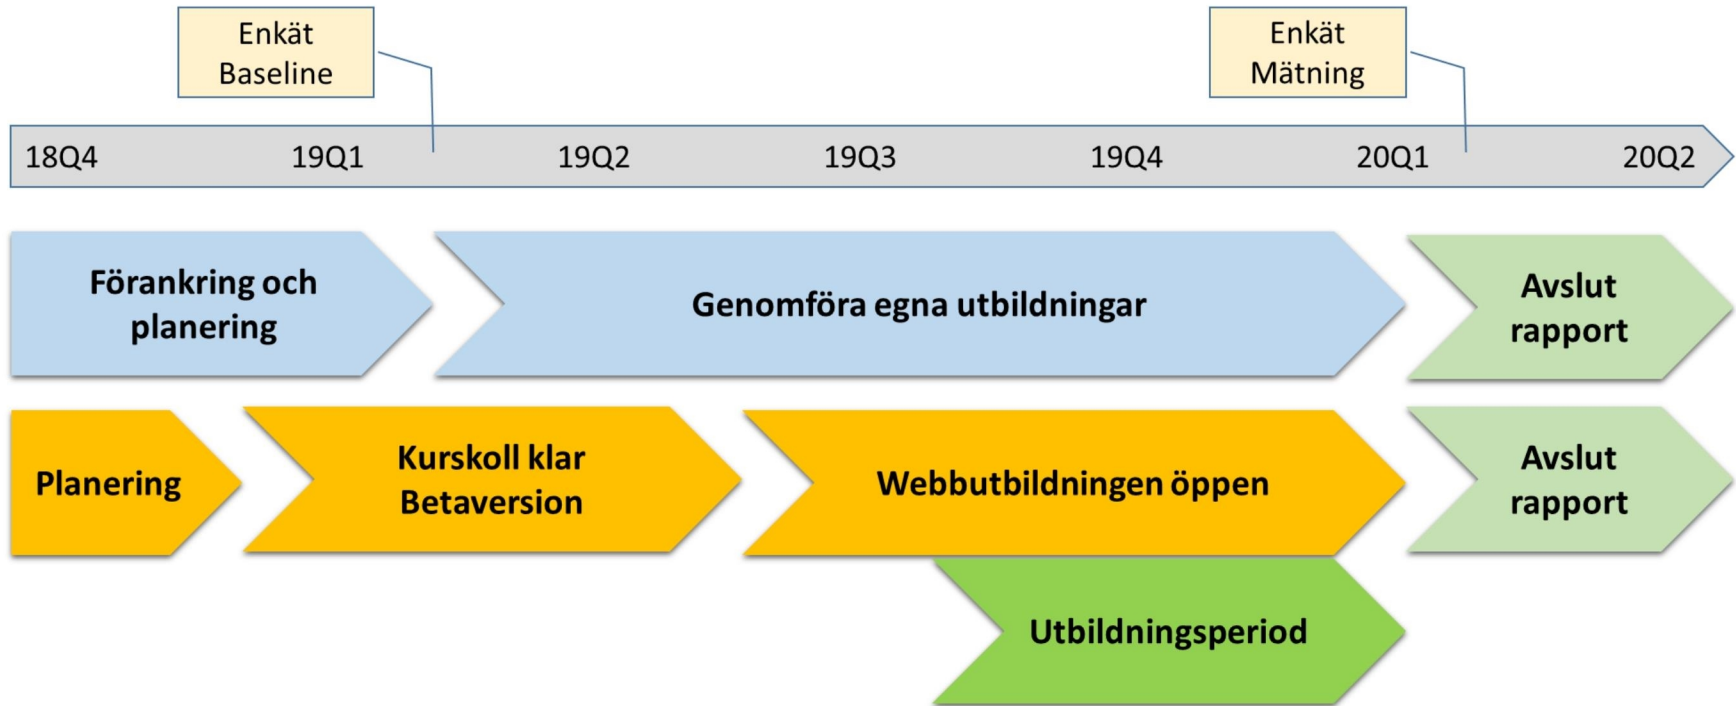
Enkät Baseline

Enkät Mätning

18Q4 19Q1 19Q2 19Q3 19Q4 20Q1 20Q2

Förankring och planering

Genomföra egna utbildningar

Avslut rapport

Planering

Kurskoll klar Betaversion

Webbutbildningen öppen

Avslut rapport

Utbildningsperiod